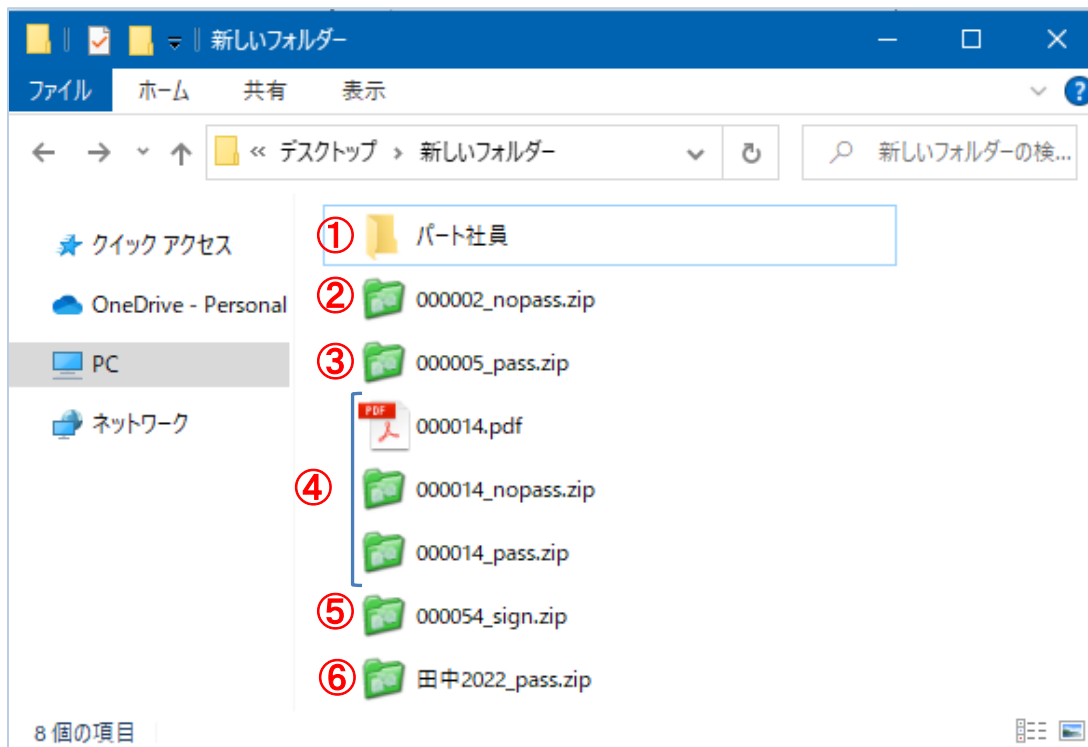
新しいフォルダー

ファイル ホーム 共有 表示

« デスクトップ › 新しいフォルダー

新しいフォルダーの検...

クイック アクセス

OneDrive - Personal

PC

ネットワーク

① パート社員

② 000002_nopass.zip

③ 000005_pass.zip

PDF

000014.pdf

④ 000014_nopass.zip

000014_pass.zip

⑤ 000054_sign.zip

⑥ 田中2022_pass.zip

8 個の項目